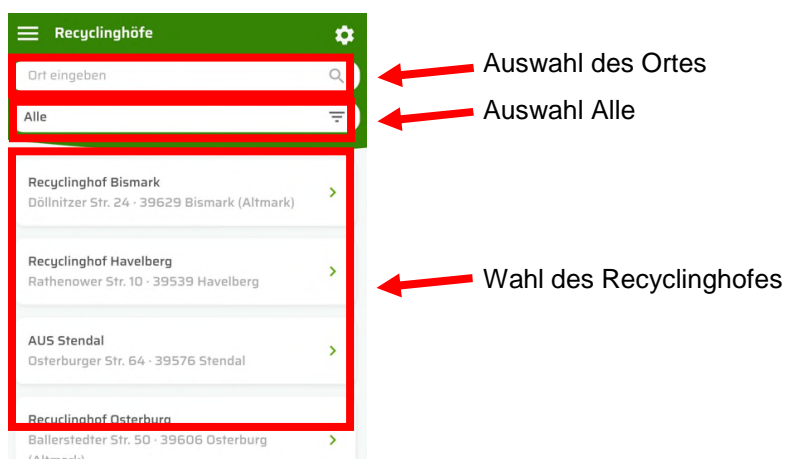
Recyclinghöfe

Ort eingeben

Alle

Recyclinghof Bismark
Döllnitzer Str. 24 · 39629 Bismark (Altmark)

Recyclinghof Havelberg
Rathenower Str. 10 · 39539 Havelberg

AUS Stendal
Osterburger Str. 64 · 39576 Stendal

Recyclinghof Osterburg
Ballerstedter Str. 50 · 39606 Osterburg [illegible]

Auswahl des Ortes

Auswahl Alle

Wahl des Recyclinghofes